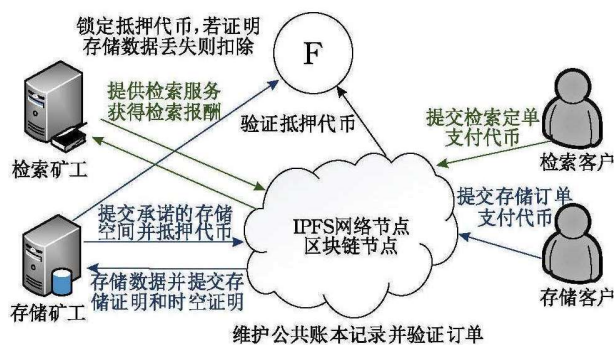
锁定抵押代币，若证明存储数据丢失则扣除

F

提供检索服务
获得检索报酬

验证抵押代币

提交检索定单
支付代币

检索矿工

检索客户

提交存储订单
支付代币

提交承诺的存储空间并抵押代币

IPFS网络节点
区块链节点

存储数据并提交存储证明和时空证明

存储矿工

存储客户

维护公共账本记录并验证订单